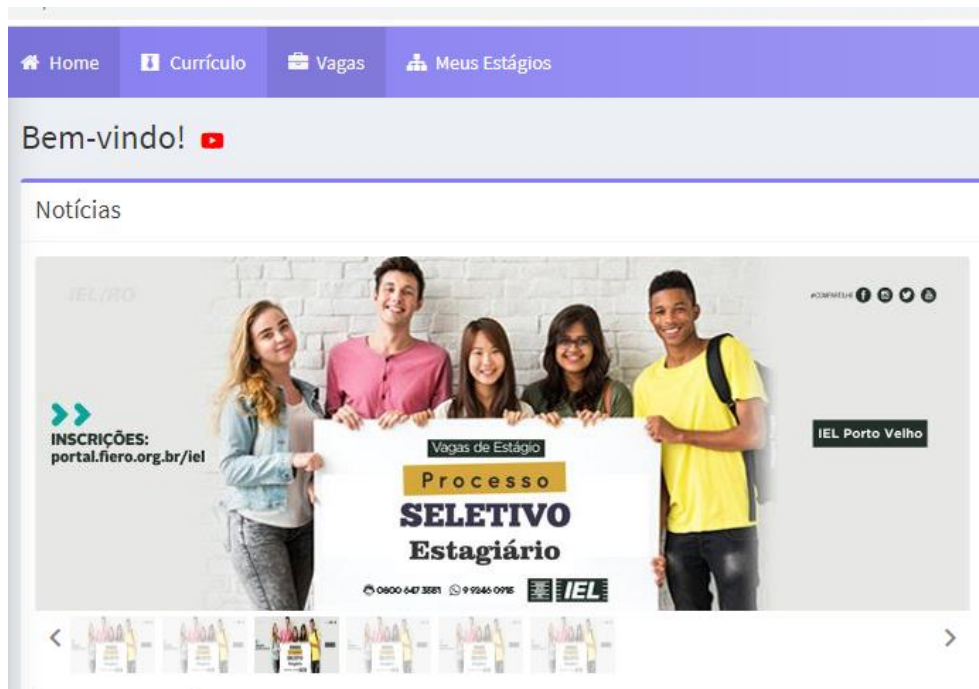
Home Currículo Vagas Meus Estágios

Bem-vindo!

Notícias

IEL/RO

#COMPARTILHE

INSCRIÇÕES: portal.fiero.org.br/iel

IEL Porto Velho

Vagas de Estágio

Processo

SELETIVO

Estagiário

0800 647 3881 9 9246 0915 IEL

<

>